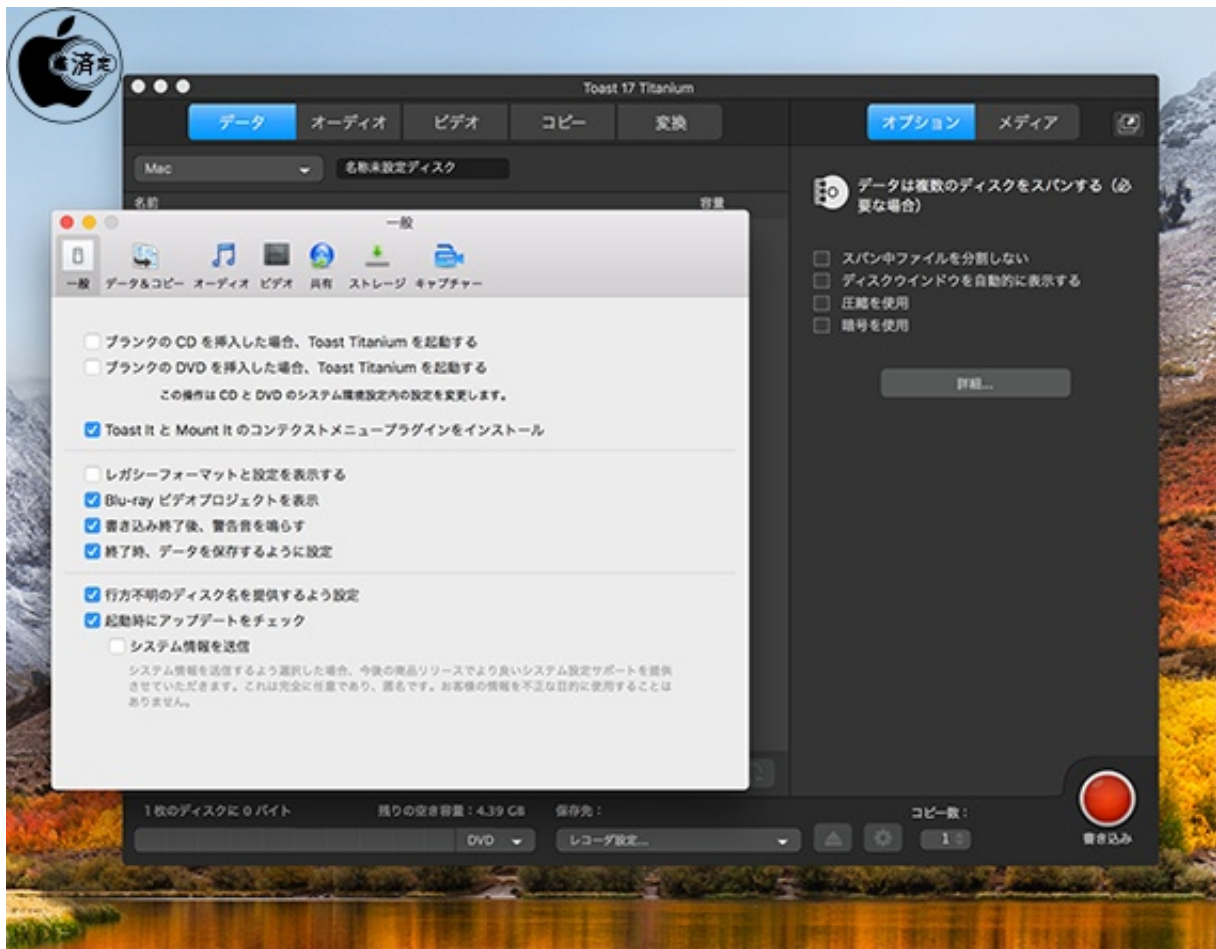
済

Toast 17 Titanium

データ オーディオ ビデオ コピー 変換

オプション メディア

Mac

名称未設定ディスク

名前

容量

一般

一般 データ&コピー オーディオ ビデオ 共有 ストレージ キャプチャー

ブランクの CD を挿入した場合、Toast Titanium を起動する

ブランクの DVD を挿入した場合、Toast Titanium を起動する

この操作は CD と DVD のシステム環境設定内の設定を変更します。

Toast It と Mount It のコンテクストメニュープラグインをインストール

レガシーフォーマットと設定を表示する

Blu-ray ビデオプロジェクトを表示

書き込み終了後、警告音を鳴らす

終了時、データを保存するように設定

行方不明のディスク名を提供するよう設定

起動時にアップデートをチェック

システム情報を送信

システム情報を送信するよう選択した場合、今後の商品リリースでより良いシステム設定サポートを提供させていただきます。これは完全に任意であり、匿名です。お客様の情報を不正な目的に使用することはありません。

データは複数のディスクをスパンする（必要な場合）

スパン中ファイルを分割しない

ディスクウインドウを自動的に表示する

圧縮を使用

暗号を使用

詳細...

1枚のディスクに 0 バイト

残りの空き容量：4.39 GB

保存先：

DVD

レコーダ設定...

コピー数：

1

書き込み